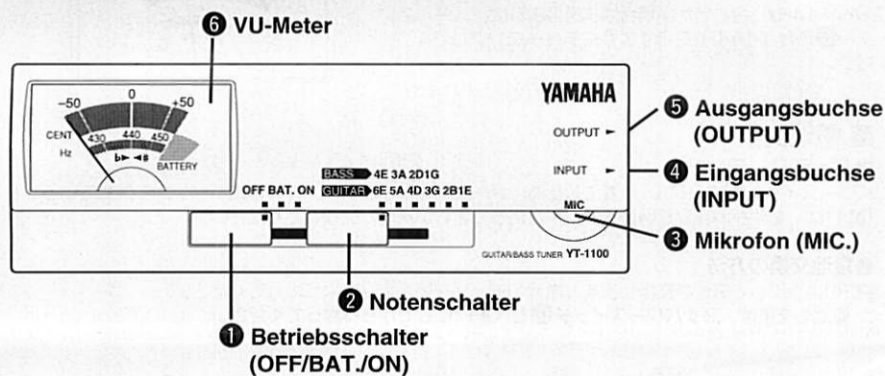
❻ VU-Meter

−50 0 +50
CENT
430 440 450
Hz
b◄ ►♯
BATTERY

YAMAHA

OUTPUT ► ❺ Ausgangsbuchse (OUTPUT)

INPUT ► ❹ Eingangsbuchse (INPUT)

BASS 4E 3A 2D 1G
GUITAR 6E 5A 4D 3G 2B 1E

OFF BAT. ON

MIC

❸ Mikrofon (MIC.)

GUITAR/BASS TUNER YT-1100

❷ Notenschalter

❶ Betriebsschalter (OFF/BAT./ON)